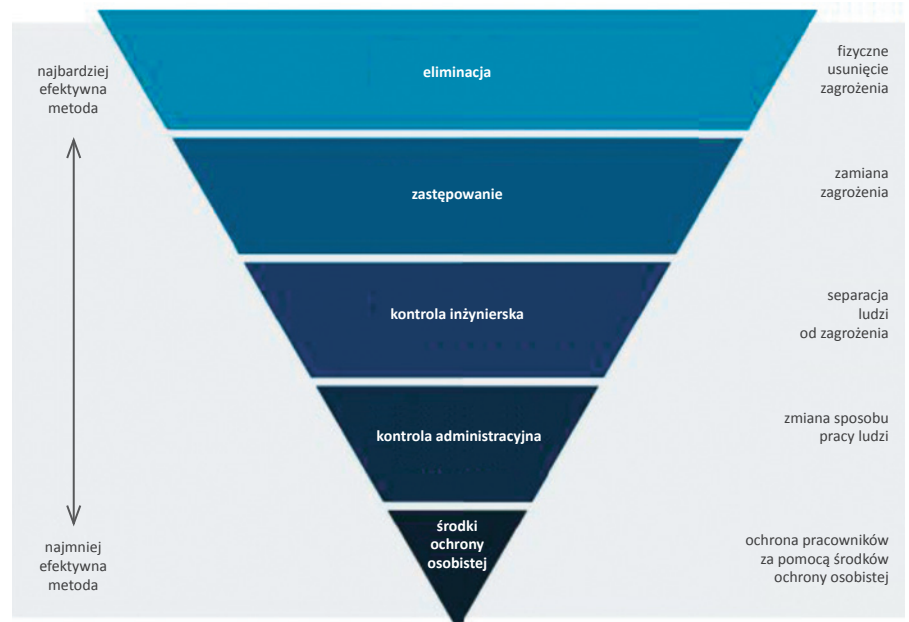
najbardziej efektywna metoda

eliminacja

fizyczne usunięcie zagrożenia

zastępowanie

zamiana zagrożenia

kontrola inżynierska

separacja ludzi od zagrożenia

kontrola administracyjna

zmiana sposobu pracy ludzi

najmniej efektywna metoda

środki ochrony osobistej

ochrona pracowników za pomocą środków ochrony osobistej